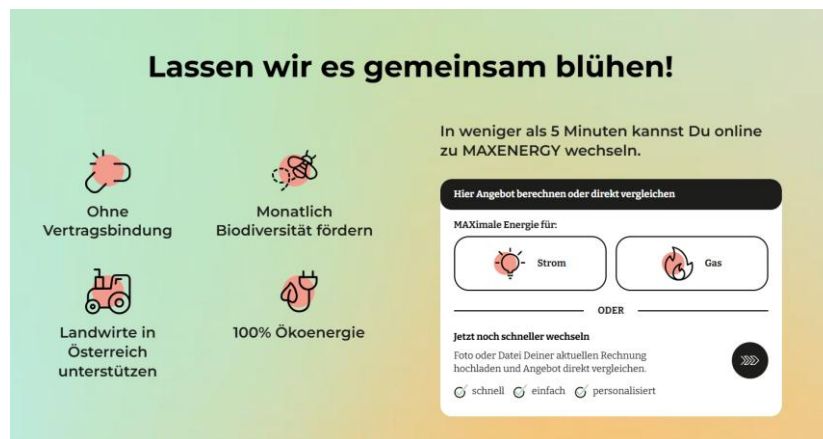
Lassen wir es gemeinsam blühen!

Ohne Vertragsbindung

Monatlich Biodiversität fördern

Landwirte in Österreich unterstützen

100% Ökoenergie

In weniger als 5 Minuten kannst Du online zu MAXENERGY wechseln.

Hier Angebot berechnen oder direkt vergleichen

MAXimale Energie für:

Strom

Gas

ODER

Jetzt noch schneller wechseln

Foto oder Datei Deiner aktuellen Rechnung hochladen und Angebot direkt vergleichen.

schnell einfach personalisiert